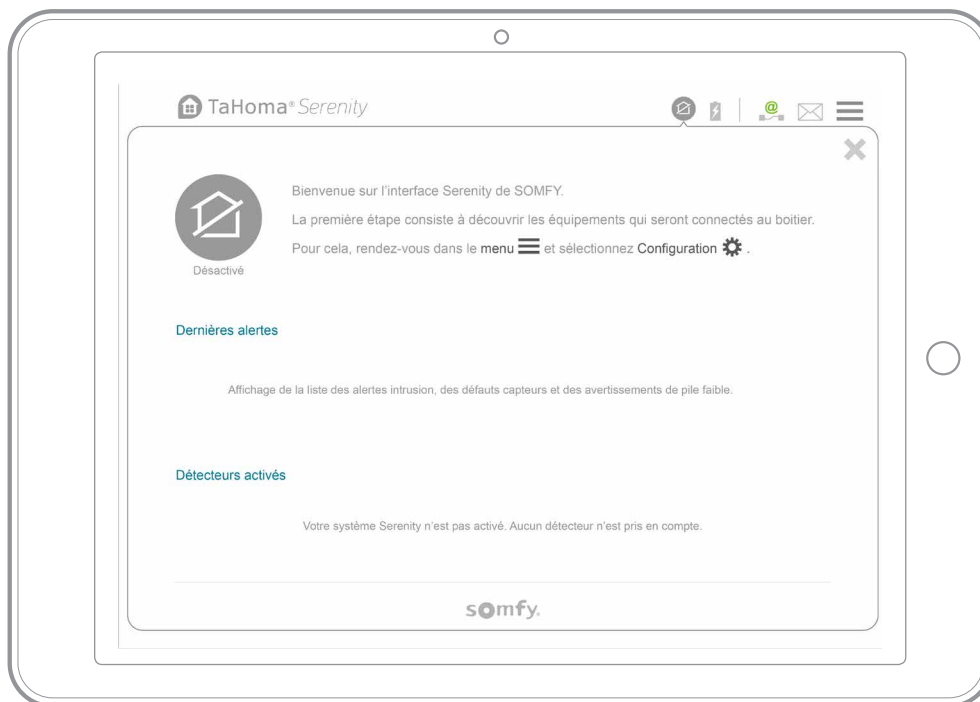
TaHoma® Serenity

Bienvenue sur l'interface Serenity de SOMFY.

La première étape consiste à découvrir les équipements qui seront connectés au boitier.

Pour cela, rendez-vous dans le menu et sélectionnez Configuration .

Désactivé

Dernières alertes

Affichage de la liste des alertes intrusion, des défauts capteurs et des avertissements de pile faible.

Détecteurs activés

Votre système Serenity n'est pas activé. Aucun détecteur n'est pris en compte.

somfy.